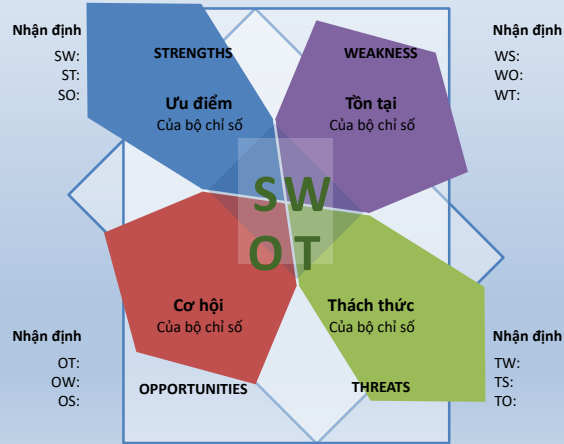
Nhận định
SW:
ST:
SO:

STRENGTHS
Ưu điểm
Của bộ chỉ số

WEAKNESS
Tồn tại
Của bộ chỉ số

Nhận định
WS:
WO:
WT:

S W
O T

Cơ hội
Của bộ chỉ số
OPPORTUNITIES

Thách thức
Của bộ chỉ số
THREATS

Nhận định
OT:
OW:
OS:

Nhận định
TW:
TS:
TO: